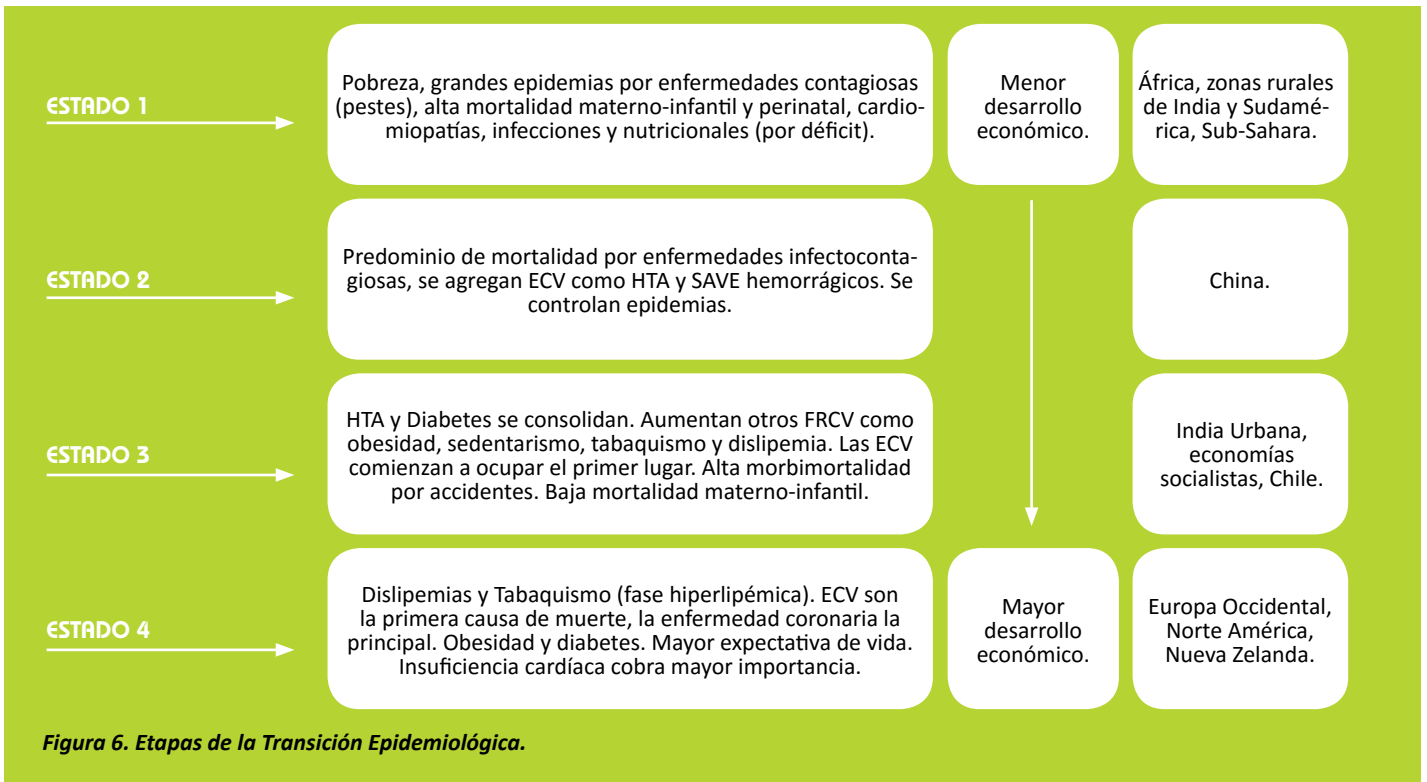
ESTADO 1

Pobreza, grandes epidemias por enfermedades contagiosas (pestes), alta mortalidad materno-infantil y perinatal, cardiomiopatías, infecciones y nutricionales (por déficit).

Menor desarrollo económico.

África, zonas rurales de India y Sudamérica, Sub-Sahara.

ESTADO 2

Predominio de mortalidad por enfermedades infectocontagiosas, se agregan ECV como HTA y SAVE hemorrágicos. Se controlan epidemias.

China.

ESTADO 3

HTA y Diabetes se consolidan. Aumentan otros FRCV como obesidad, sedentarismo, tabaquismo y dislipemia. Las ECV comienzan a ocupar el primer lugar. Alta morbimortalidad por accidentes. Baja mortalidad materno-infantil.

India Urbana, economías socialistas, Chile.

ESTADO 4

Dislipemias y Tabaquismo (fase hiperlipémica). ECV son la primera causa de muerte, la enfermedad coronaria la principal. Obesidad y diabetes. Mayor expectativa de vida. Insuficiencia cardíaca cobra mayor importancia.

Mayor desarrollo económico.

Europa Occidental, Norte América, Nueva Zelanda.

Figura 6. Etapas de la Transición Epidemiológica.